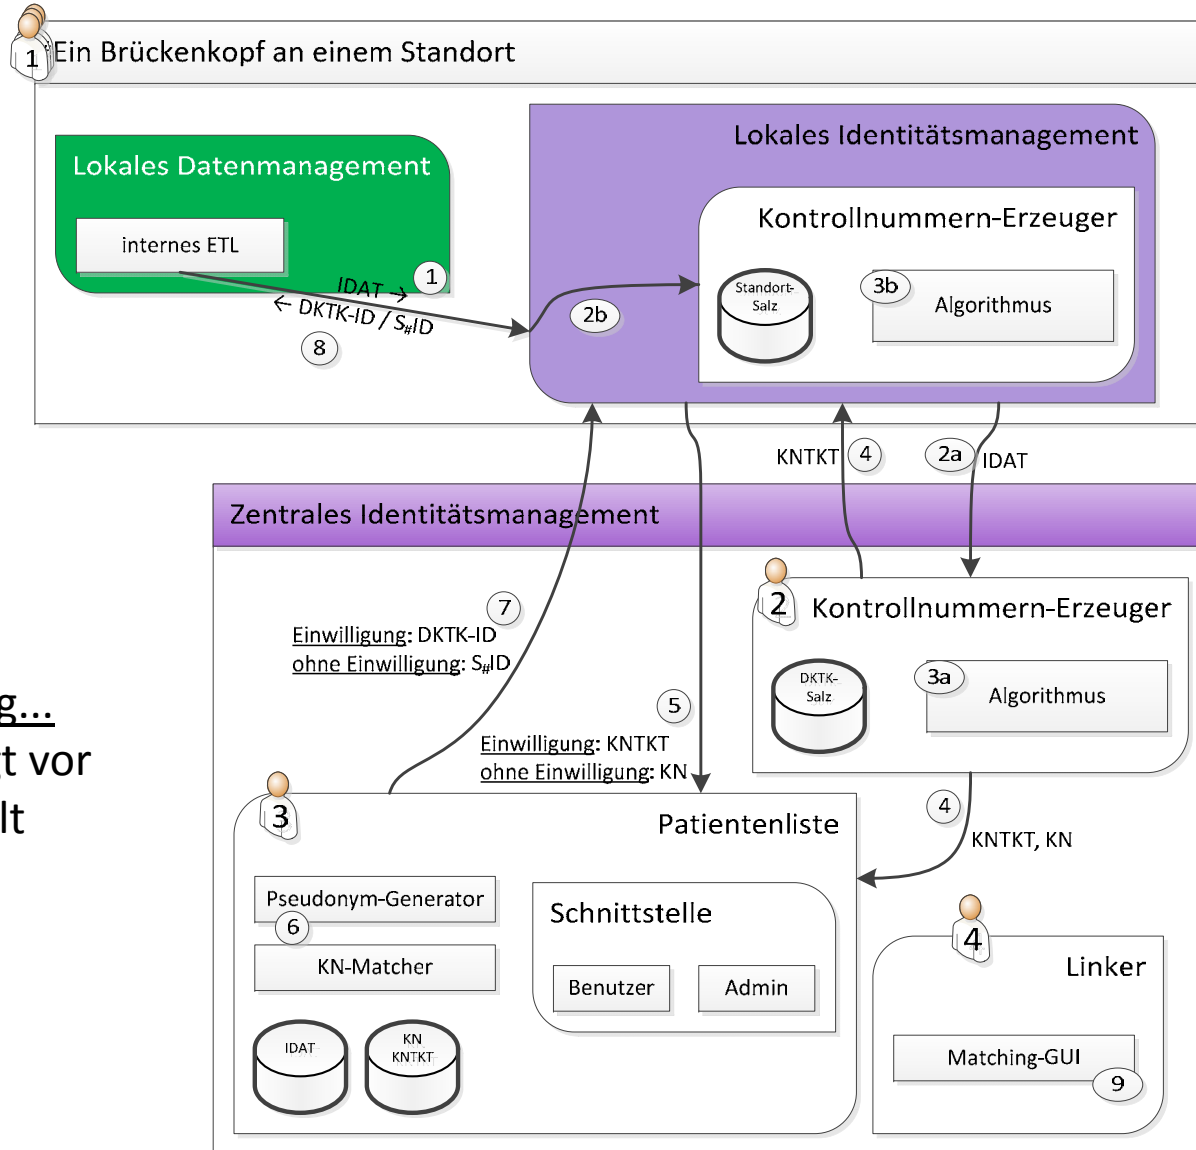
1 Ein Brückenkopf an einem Standort

Lokales Datenmanagement

internes ETL

IDAT →

1

← DKTK-ID / $S_{\#}$ID

8

Lokales Identitätsmanagement

Kontrollnummern-Erzeuger

2b

Standort-Salz

3b

Algorithmus

KNTKT

4

2a

IDAT

Zentrales Identitätsmanagement

7

Einwilligung: DKTK-ID
ohne Einwilligung: $S_{\#}$ID

2 Kontrollnummern-Erzeuger

DKTK-Salz

3a

Algorithmus

g...
t vor
lt

5

Einwilligung: KNTKT
ohne Einwilligung: KN

4

KNTKT, KN

3

Patientenliste

Pseudonym-Generator

6

KN-Matcher

IDAT

KN
KNTKT

Schnittstelle

Benutzer

Admin

4

Linker

Matching-GUI

9